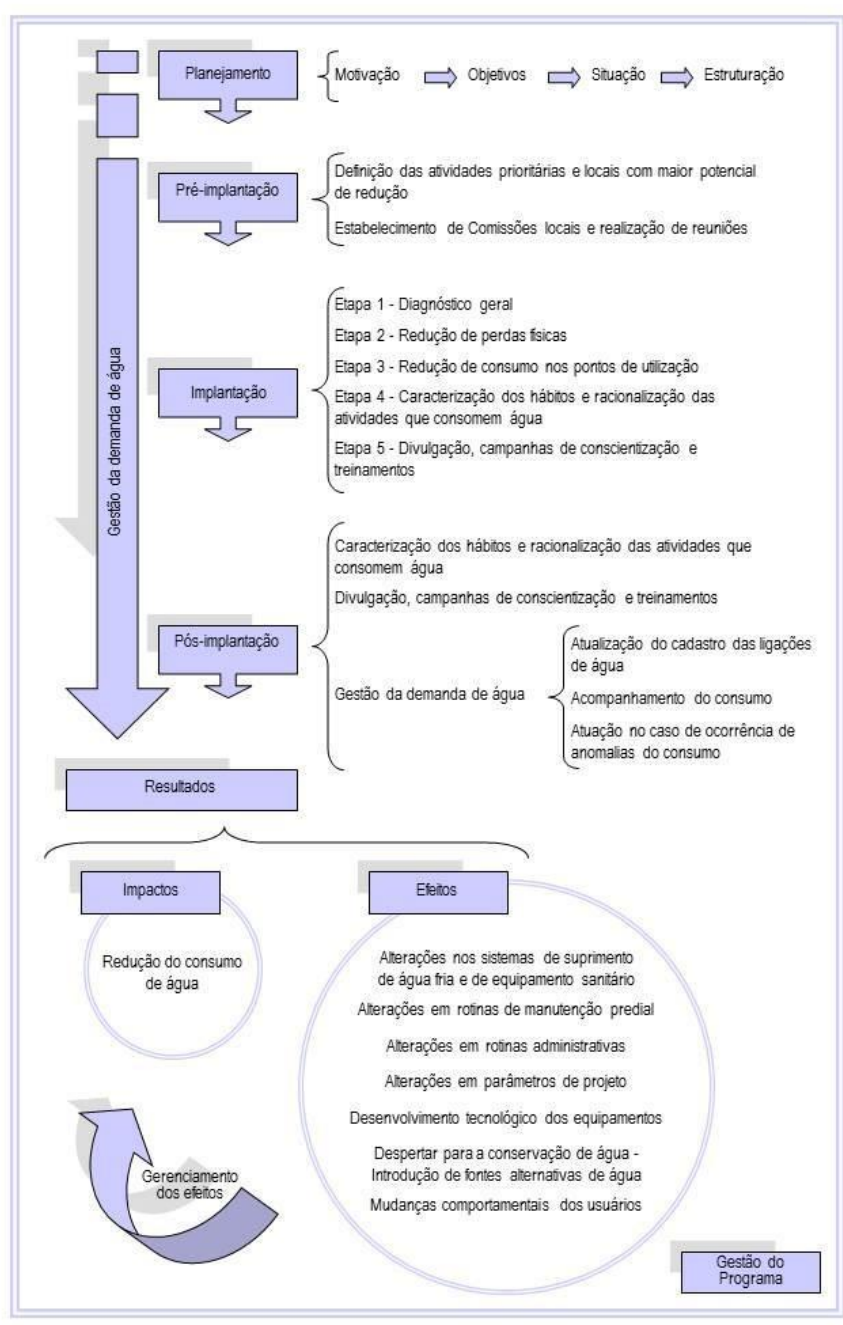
Planejamento

Motivação Objetivos Situação Estruturação

Gestão da demanda de água

Pré-implantação

Definição das atividades prioritárias e locais com maior potencial de redução

Estabelecimento de Comissões locais e realização de reuniões

Implantação

Etapa 1 - Diagnóstico geral

Etapa 2 - Redução de perdas físicas

Etapa 3 - Redução de consumo nos pontos de utilização

Etapa 4 - Caracterização dos hábitos e racionalização das atividades que consomem água

Etapa 5 - Divulgação, campanhas de conscientização e treinamentos

Pós-implantação

Caracterização dos hábitos e racionalização das atividades que consomem água

Divulgação, campanhas de conscientização e treinamentos

Gestão da demanda de água

Atualização do cadastro das ligações de água

Acompanhamento do consumo

Atuação no caso de ocorrência de anomalias do consumo

Resultados

Impactos

Redução do consumo de água

Efeitos

Alterações nos sistemas de suprimento de água fria e de equipamento sanitário

Alterações em rotinas de manutenção predial

Alterações em rotinas administrativas

Alterações em parâmetros de projeto

Desenvolvimento tecnológico dos equipamentos

Despertar para a conservação de água - Introdução de fontes alternativas de água

Mudanças comportamentais dos usuários

Gerenciamento dos efeitos

Gestão do Programa